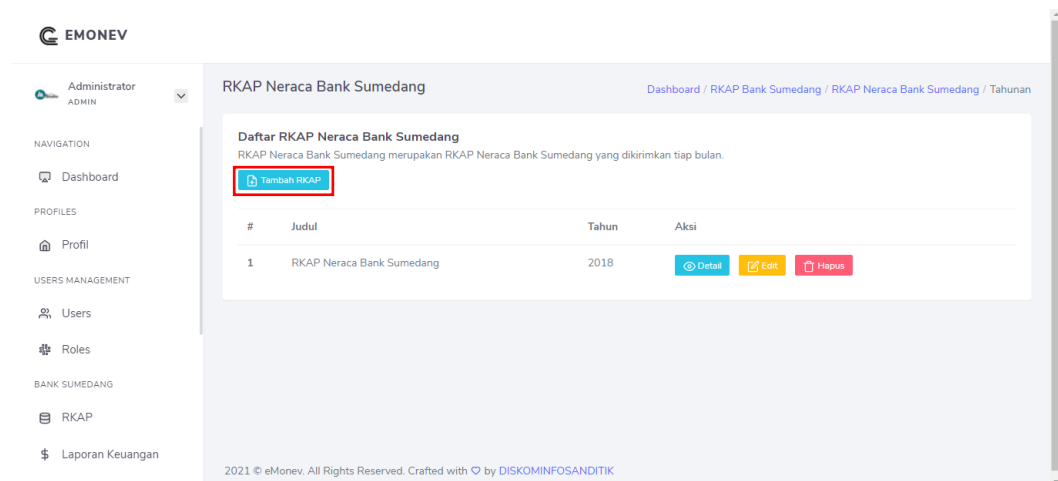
EMONEV

Administrator
ADMIN

NAVIGATION

Dashboard

PROFILES

Profil

USERS MANAGEMENT

Users

Roles

BANK SUMEDANG

RKAP

Laporan Keuangan

RKAP Neraca Bank Sumedang

Dashboard / RKAP Bank Sumedang / RKAP Neraca Bank Sumedang / Tahunan

Daftar RKAP Neraca Bank Sumedang

RKAP Neraca Bank Sumedang merupakan RKAP Neraca Bank Sumedang yang dikirimkan tiap bulan.

Tambah RKAP

| # | Judul | Tahun | Aksi |
|---|---|---|---|
| 1 | RKAP Neraca Bank Sumedang | 2018 | Detail Edit Hapus |

2021 © eMonev. All Rights Reserved. Crafted with ♡ by DISKOMINFOSANDITIK